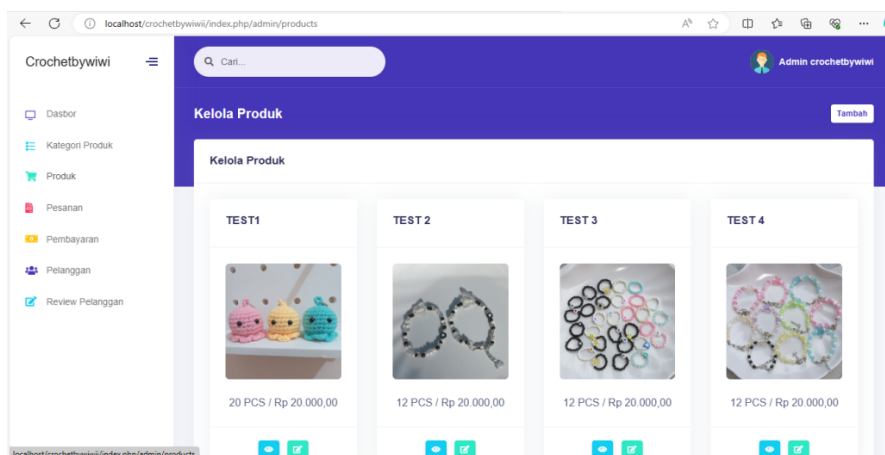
localhost/crochetbywiwi/index.php/admin/products

Crochetbywiwi

Cari...

Admin crochetbywiwi

Dasbor
Kategori Produk
Produk
Pesanan
Pembayaran
Pelanggan
Review Pelanggan

Kelola Produk

Tambah

Kelola Produk

TEST1

20 PCS / Rp 20.000,00

TEST 2

12 PCS / Rp 20.000,00

TEST 3

12 PCS / Rp 20.000,00

TEST 4

12 PCS / Rp 20.000,00

localhost/crochetbywiwi/index.php/admin/products